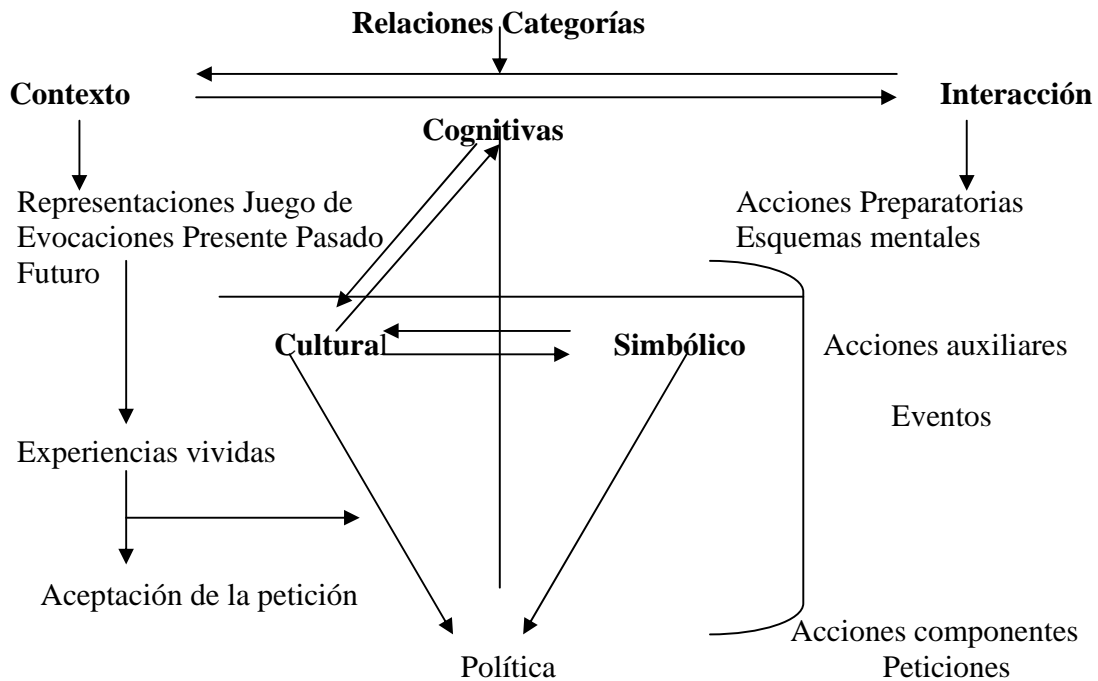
Relaciones Categorías

Contexto

Interacción

Cognitivas

Representaciones Juego de Evocaciones Presente Pasado Futuro

Acciones Preparatorias Esquemas mentales

Cultural

Simbólico

Acciones auxiliares

Eventos

Experiencias vividas

Aceptación de la petición

Acciones componentes Peticiones

Política